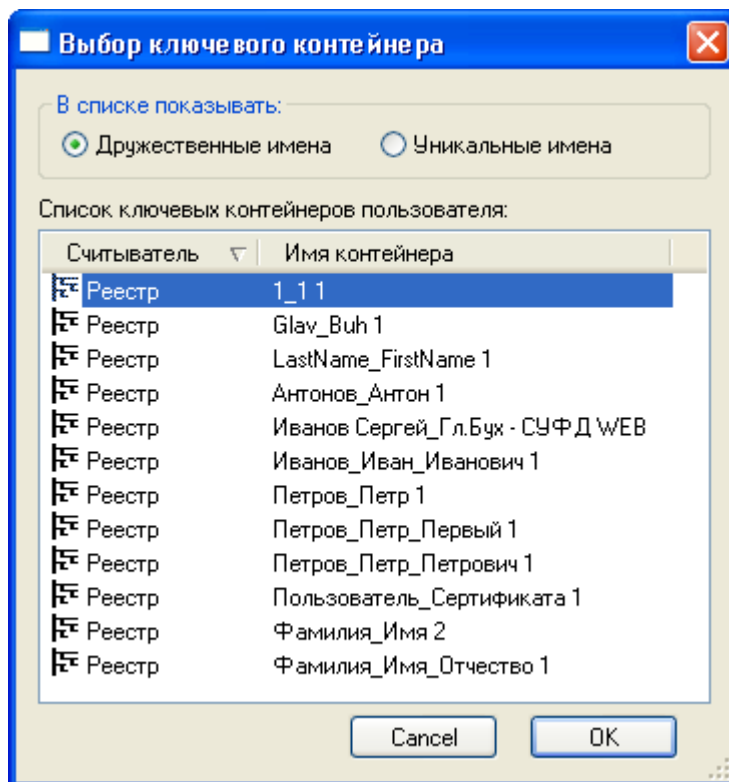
Выбор ключевого контейнера

В списке показывать:
Дружественные имена
Уникальные имена

Список ключевых контейнеров пользователя:

| Считыватель | Имя контейнера |
|---|---|
| Реестр | 1_1 1 |
| Реестр | Glav_Buh 1 |
| Реестр | LastName_FirstName 1 |
| Реестр | Антонов_Антон 1 |
| Реестр | Иванов Сергей_Гл.Бух - СУФД WEB |
| Реестр | Иванов_Иван_Иванович 1 |
| Реестр | Петров_Петр 1 |
| Реестр | Петров_Петр_Первый 1 |
| Реестр | Петров_Петр_Петрович 1 |
| Реестр | Пользователь_Сертификата 1 |
| Реестр | Фамилия_Имя 2 |
| Реестр | Фамилия_Имя_Отчество 1 |

Cancel
OK